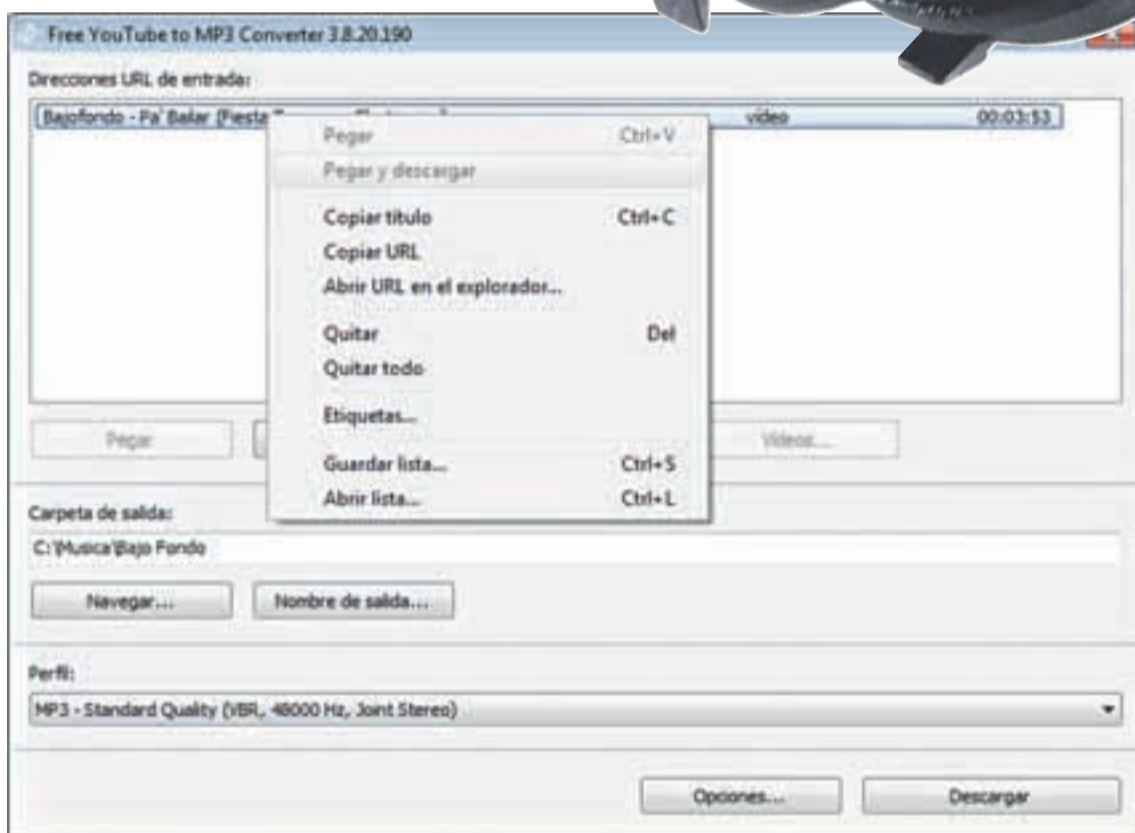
Free YouTube to MP3 Converter 3.8.20.190

Direcciones URL de entrada:

Bajofondo - Pa' Bailar (Fiesta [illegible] video 00:03:53

Pegar Ctrl+V
Pegar y descargar
Copiar titulo Ctrl+C
Copiar URL
Abrir URL en el explorador...
Quitar Del
Quitar todo
Etiquetas...
Guardar lista... Ctrl+S
Abrir lista... Ctrl+L

Pegar
Videos...

Carpeta de salida:
C:\Musica\Bajo Fondo
Navegar...
Nombre de salida...

Perfil:
MP3 - Standard Quality (VBR, 48000 Hz, Joint Stereo)

Opciones...
Descargar